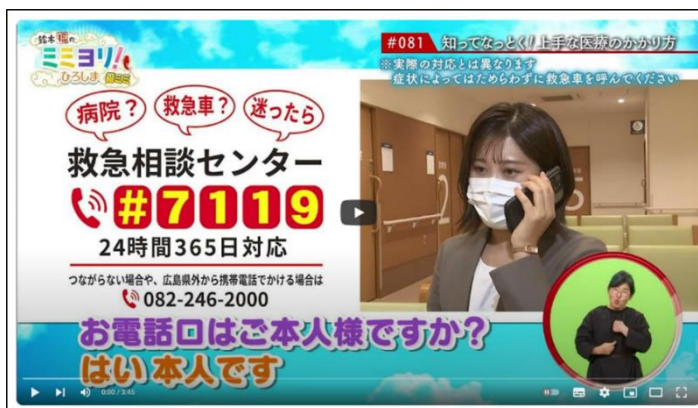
鈴木福の
ミミヨリ!
ひろしま

#081 知ってなっとく! 上手な医療のかかり方
※実際の対応とは異なります
症状によってはためらわずに救急車を呼んでください

病院? 救急車? 迷ったら

救急相談センター
#7119
24時間365日対応

つながらない場合や、広島県外から携帯電話でかける場合は
082-246-2000

お電話口はご本人様ですか?
はい 本人です

0:00 / 3:45